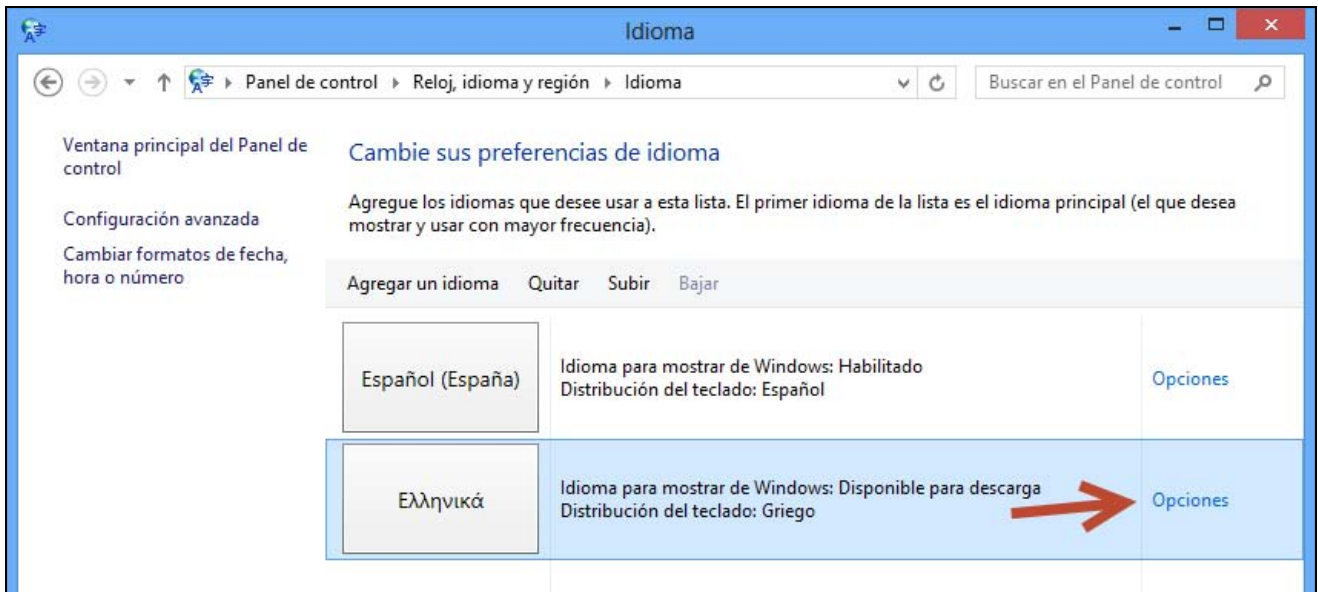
Idioma

Panel de control ▸ Reloj, idioma y región ▸ Idioma

Buscar en el Panel de control

Ventana principal del Panel de control

Configuración avanzada

Cambiar formatos de fecha, hora o número

Cambie sus preferencias de idioma

Agregue los idiomas que desee usar a esta lista. El primer idioma de la lista es el idioma principal (el que desea mostrar y usar con mayor frecuencia).

Agregar un idioma Quitar Subir Bajar

Español (España)

Idioma para mostrar de Windows: Habilitado
Distribución del teclado: Español

Opciones

Ελληνικά

Idioma para mostrar de Windows: Disponible para descarga
Distribución del teclado: Griego

Opciones